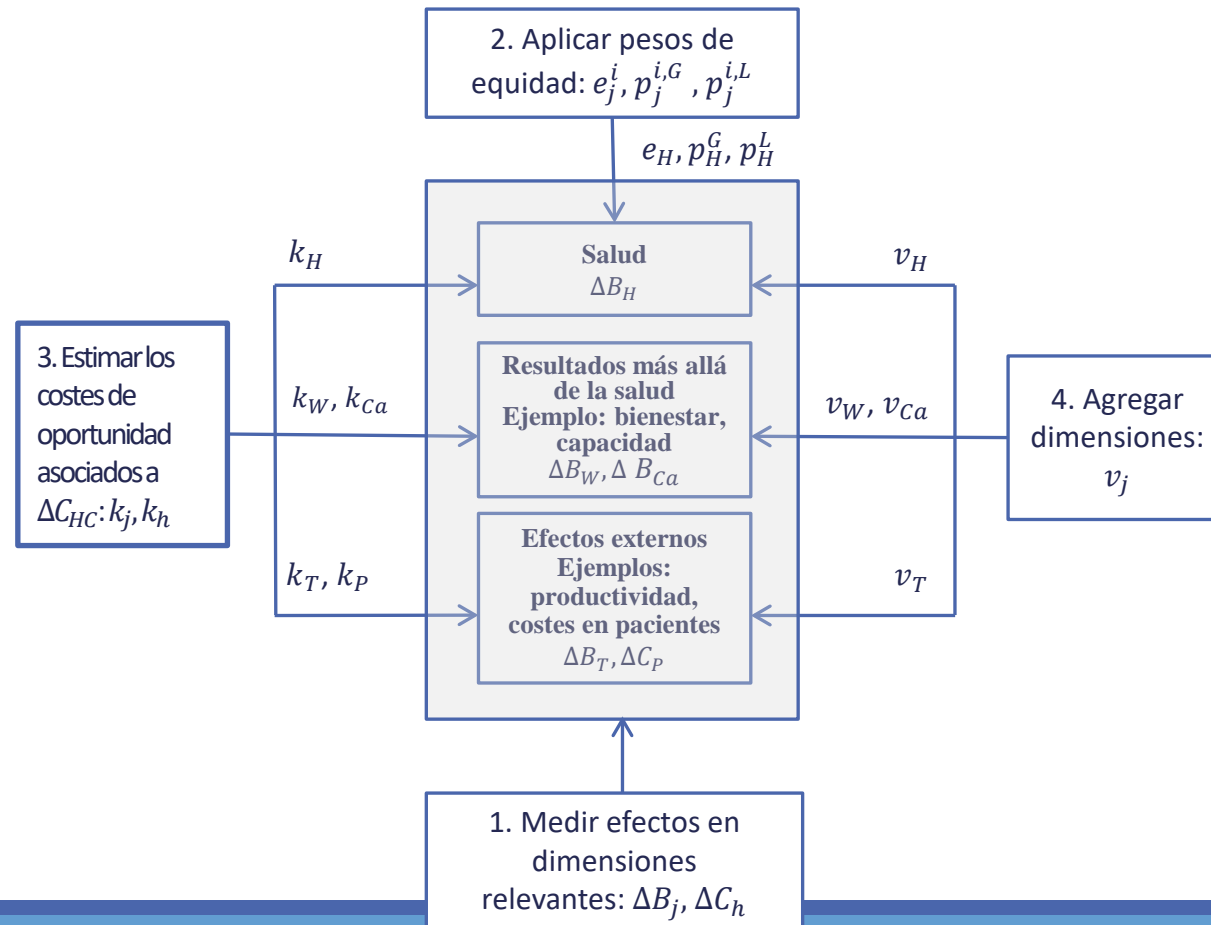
2. Aplicar pesos de equidad: $e_j^i, p_j^{i,G}, p_j^{i,L}$

$e_H, p_H^G, p_H^L$

$k_H$

Salud
$\Delta B_H$

$v_H$

3. Estimar los costes de oportunidad asociados a $\Delta C_{HC}$: $k_j, k_h$

$k_W, k_{Ca}$

Resultados más allá de la salud
Ejemplo: bienestar, capacidad
$\Delta B_W, \Delta B_{Ca}$

$v_W, v_{Ca}$

4. Agregar dimensiones: $v_j$

$k_T, k_P$

Efectos externos
Ejemplos: productividad, costes en pacientes
$\Delta B_T, \Delta C_P$

$v_T$

1. Medir efectos en dimensiones relevantes: $\Delta B_j, \Delta C_h$